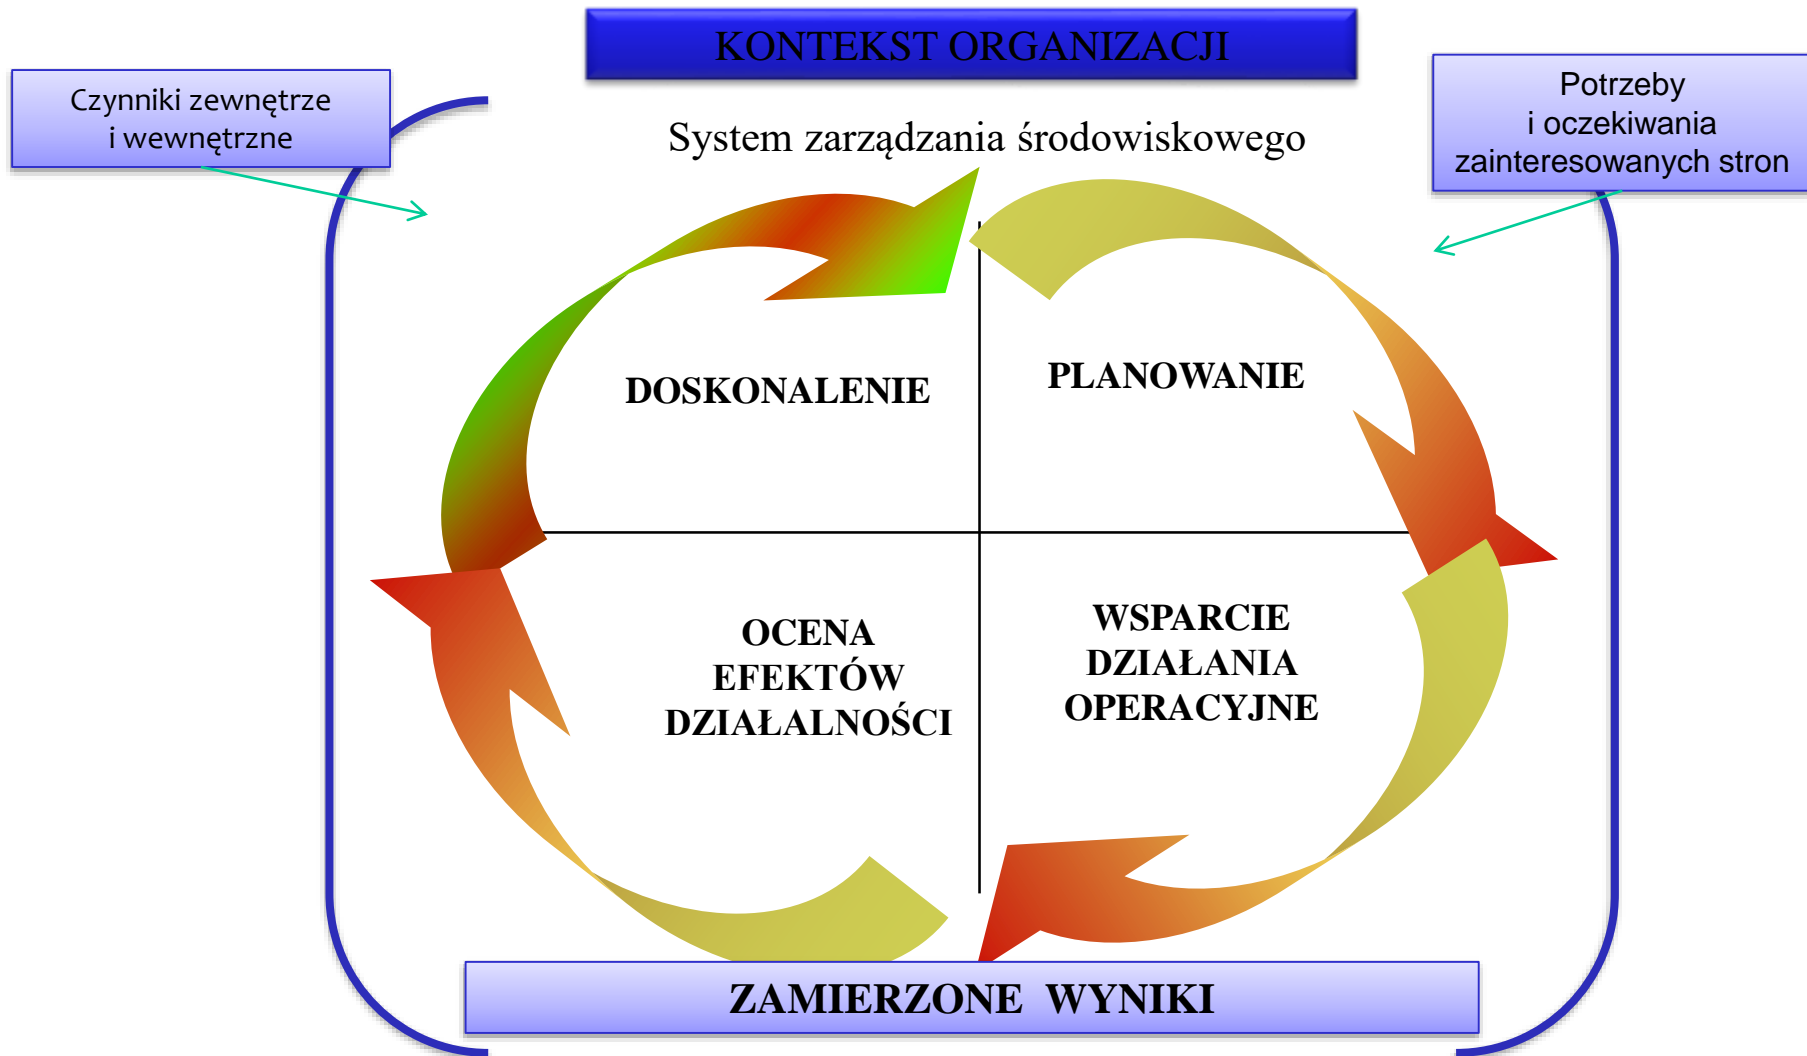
KONTEKST ORGANIZACJI

Czynniki zewnętrze i wewnętrzne

Potrzeby i oczekiwania zainteresowanych stron

System zarządzania środowiskowego

DOSKONALENIE

PLANOWANIE

OCENA EFEKTÓW DZIAŁALNOŚCI

WSPARCIE DZIAŁANIA OPERACYJNE

ZAMIERZONE WYNIKI